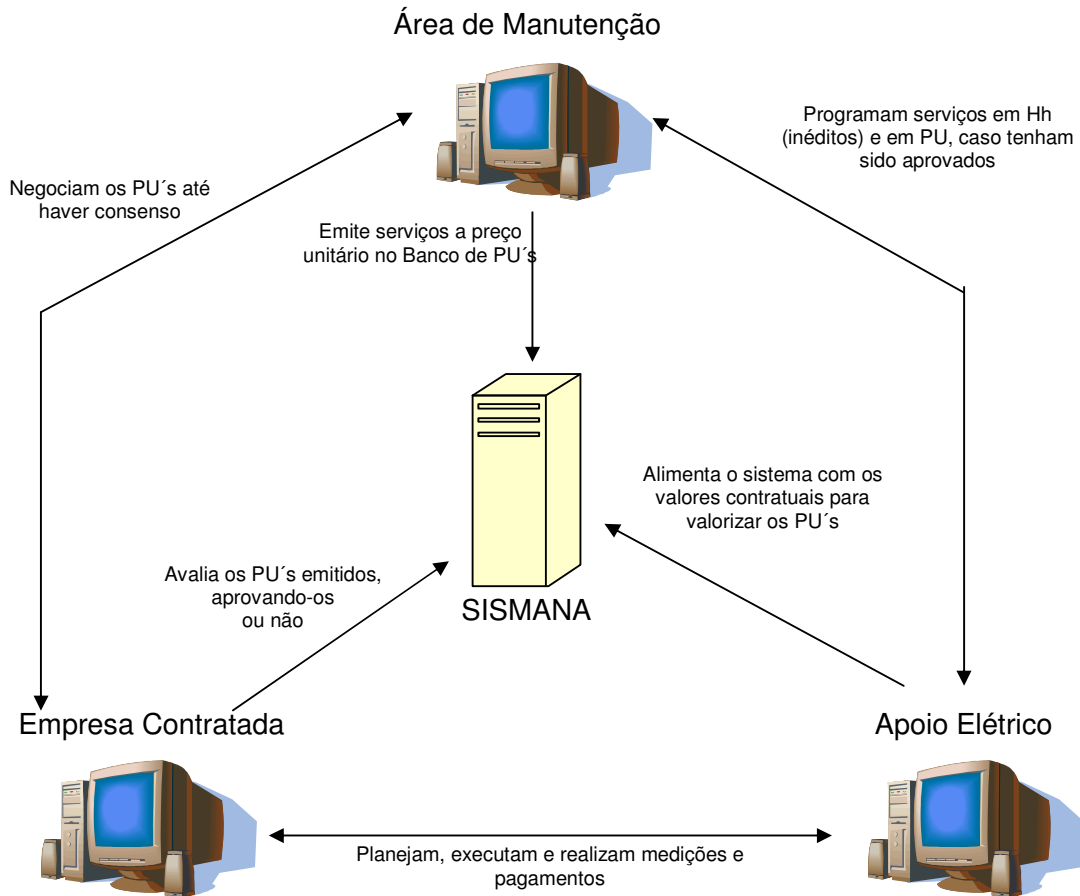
Área de Manutenção

Programam serviços em Hh (inéditos) e em PU, caso tenham sido aprovados

Negociam os PU´s até haver consenso

Emite serviços a preço unitário no Banco de PU´s

Alimenta o sistema com os valores contratuais para valorizar os PU´s

Avalia os PU´s emitidos, aprovando-os ou não

SISMANA

Empresa Contratada

Apoio Elétrico

Planejam, executam e realizam medições e pagamentos